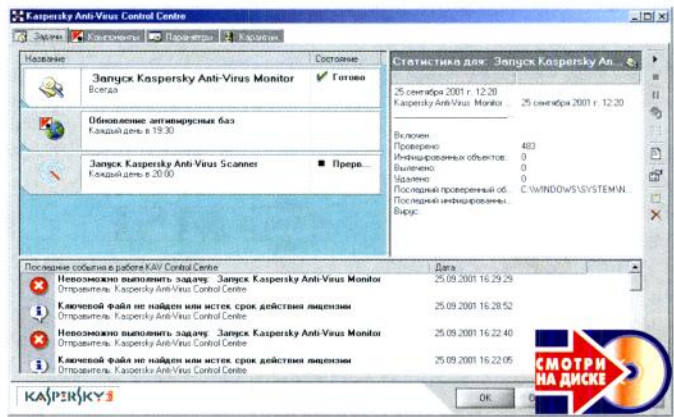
Kaspersky Anti-Virus Control Centre

Задачи | Компоненты | Параметры | Карантин

| Название | Состояние |
|---|---|
| Запуск Kaspersky Anti-Virus Monitor Всегда | Готово |
| Обновление антивирусных баз Каждый день в 19:30 | |
| Запуск Kaspersky Anti-Virus Scanner Каждый день в 20:00 | Прерв... |

Статистика для: Запуск Kaspersky An...

25 сентября 2001 г. 12:20
Kaspersky Anti-Virus Monitor ... 25 сентября 2001 г. 12:20

Включен
Проверено: 483
Инфицированных объектов: 0
Вылечено: 0
Удалено: 0
Последний проверенный об...: C:\WINDOWS\SYSTEM\N...
Последний инфицированны...:
Вирус:

| Последние события в работе KAV Control Centre | Дата |
|---|---|
| Невозможно выполнить задачу: Запуск Kaspersky Anti-Virus Monitor Отправитель: Kaspersky Anti-Virus Control Centre | 25.09.2001 16:29:29 |
| Ключевой файл не найден или истек срок действия лицензии Отправитель: Kaspersky Anti-Virus Control Centre | 25.09.2001 16:28:52 |
| Невозможно выполнить задачу: Запуск Kaspersky Anti-Virus Monitor Отправитель: Kaspersky Anti-Virus Control Centre | 25.09.2001 16:22:40 |
| Ключевой файл не найден или истек срок действия лицензии Отправитель: Kaspersky Anti-Virus Control Centre | 25.09.2001 16:22:05 |

KASPERSKY

OK

СМОТРИ НА ДИСКЕ